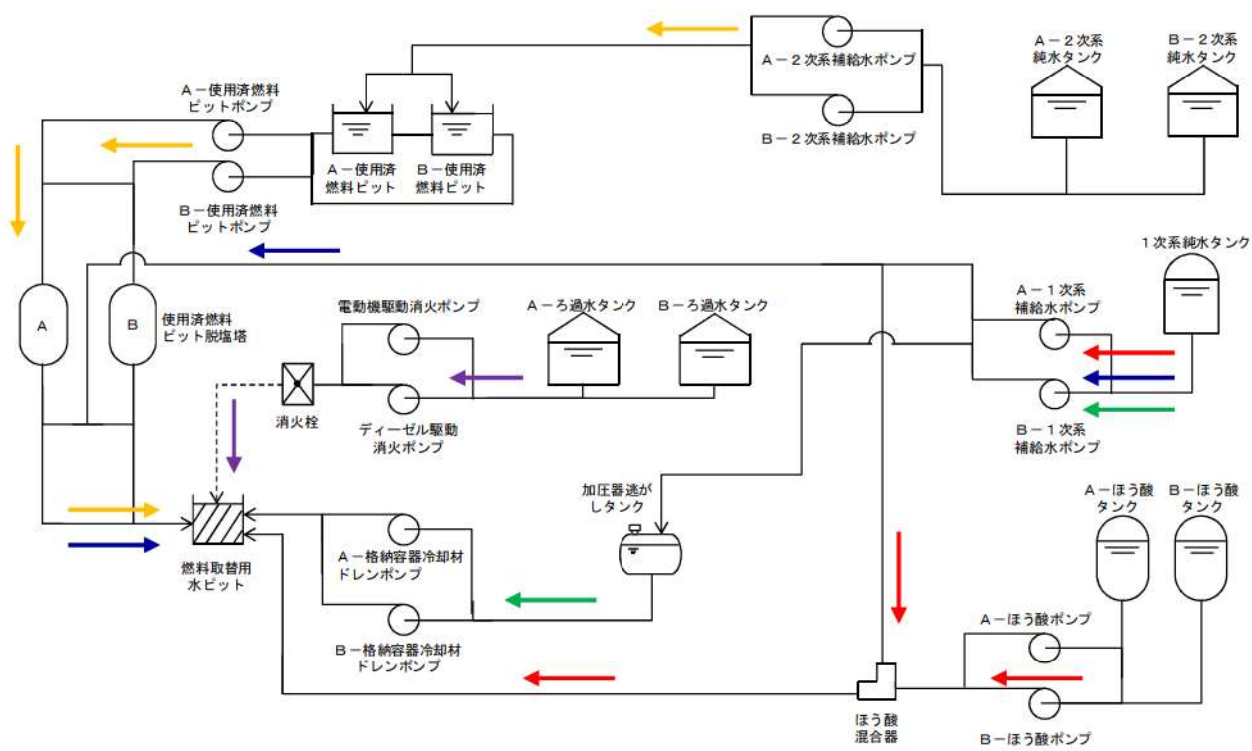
A－２次系補給水ポンプ

B－２次系補給水ポンプ

A－２次系純水タンク

B－２次系純水タンク

A－使用済燃料ピットポンプ

B－使用済燃料ピットポンプ

A－使用済燃料ピット

B－使用済燃料ピット

A

B

使用済燃料ピット脱塩塔

1次系純水タンク

電動機駆動消火ポンプ

Aーろ過水タンク

Bーろ過水タンク

A－１次系補給水ポンプ

B－１次系補給水ポンプ

消火栓

ディーゼル駆動消火ポンプ

加圧器逃がしタンク

A－ほう酸タンク

B－ほう酸タンク

燃料取替用水ピット

A－格納容器冷却材ドレンポンプ

B－格納容器冷却材ドレンポンプ

A－ほう酸ポンプ

B－ほう酸ポンプ

ほう酸混合器